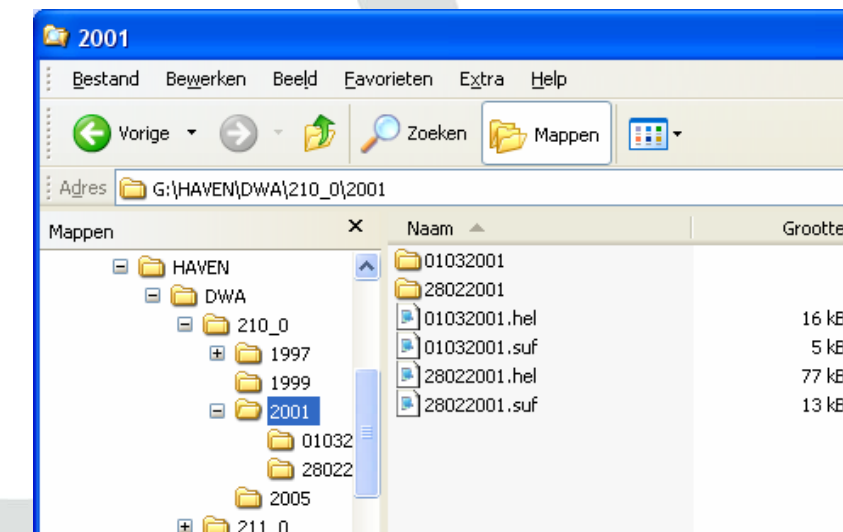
2001

Bestand Bewerken Beeld Favorieten Extra Help

Vorige Zoeken Mappen

Adres G:\HAVEN\DWA\210_0\2001

Mappen ×

HAVEN
DWA
210_0
1997
1999
2001
01032
28022
2005
211_0

Naam Grootte

01032001
28022001
01032001.hel 16 kB
01032001.suf 5 kB
28022001.hel 77 kB
28022001.suf 13 kB